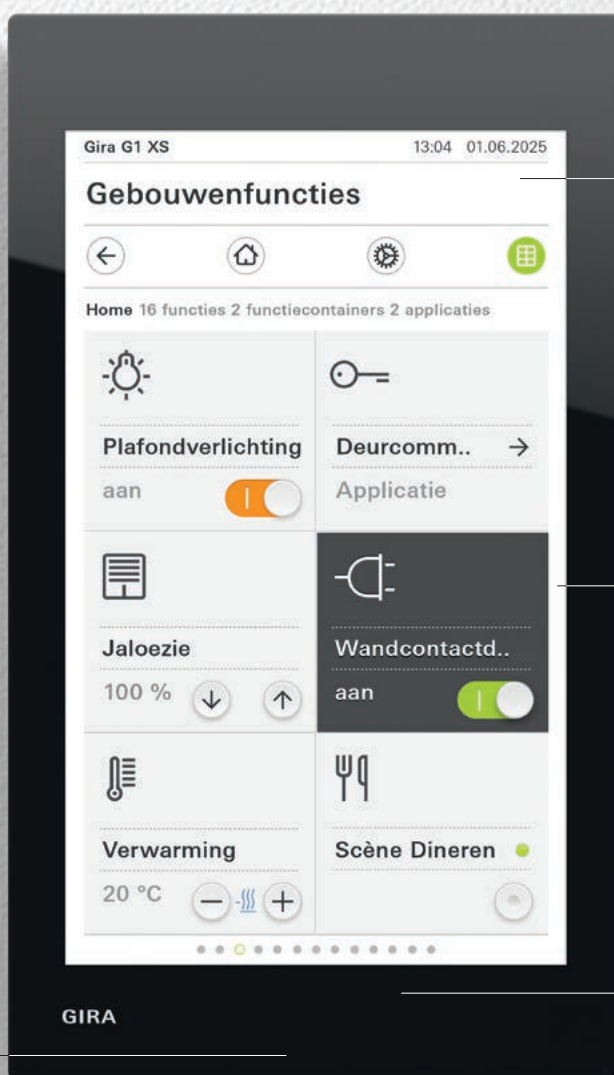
Gira G1 XS 13:04 01.06.2025

Gebouwenfuncties

Home 16 functies 2 functiecontainers 2 applicaties

Plafondverlichting
aan

Deurcomm..
Applicatie

Jaloezie
100 %

Wandcontactd..
aan

Verwarming
20 °C

Scène Dineren

GIRA